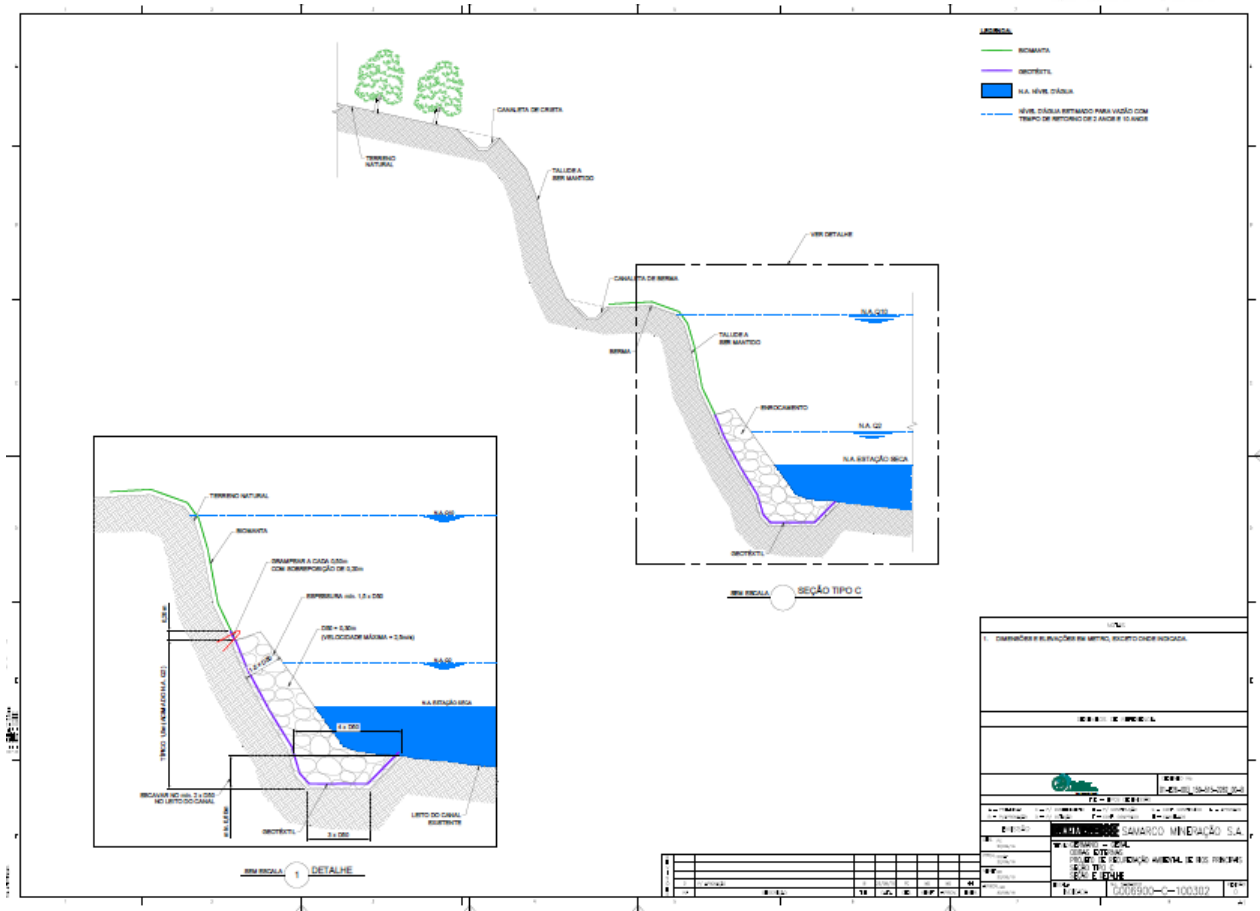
LEGENDA:
BIOMANTA
GEOTÊXTIL
N.A. NÍVEL D'ÁGUA
NÍVEL D'ÁGUA ESTIMADO PARA VAZÃO COM TEMPO DE RETORNO DE 2 ANOS E 10 ANOS

CANALETA DE CRISTA
TERRENO NATURAL
TALUDE A SER MANTIDO
VER DETALHE
CANALETA DE BERMA
N.A. Q10
BERMA
TALUDE A SER MANTIDO
ENROCAMENTO
N.A. Q2
N.A. ESTAÇÃO SECA
GEOTÊXTIL

SEM ESCALA
SEÇÃO TIPO C

TERRENO NATURAL
N.A. Q10
BIOMANTA
GRAMPEAR A CADA 0,50m COM SOBREPOSIÇÃO DE 0,30m
ESPESSURA mín. 1,5 x D50
D50 = 0,30m
(VELOCIDADE MÁXIMA = 2,5m/s)
N.A. Q2
N.A. ESTAÇÃO SECA
4 x D50
TIPICO 1,5m (ACIMA DO N.A. Q2)
ESCAVAR NO mín. 3 x D50 NO LEITO DO CANAL
LEITO DO CANAL EXISTENTE
GEOTÊXTIL
3 x D50

SEM ESCALA
1
DETALHE

NOTAS:
1. DIMENSÕES E ELEVAÇÕES EM METRO, EXCETO ONDE INDICADA.

SAMARCO MINERAÇÃO S.A.
CG06900-C-100302
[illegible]